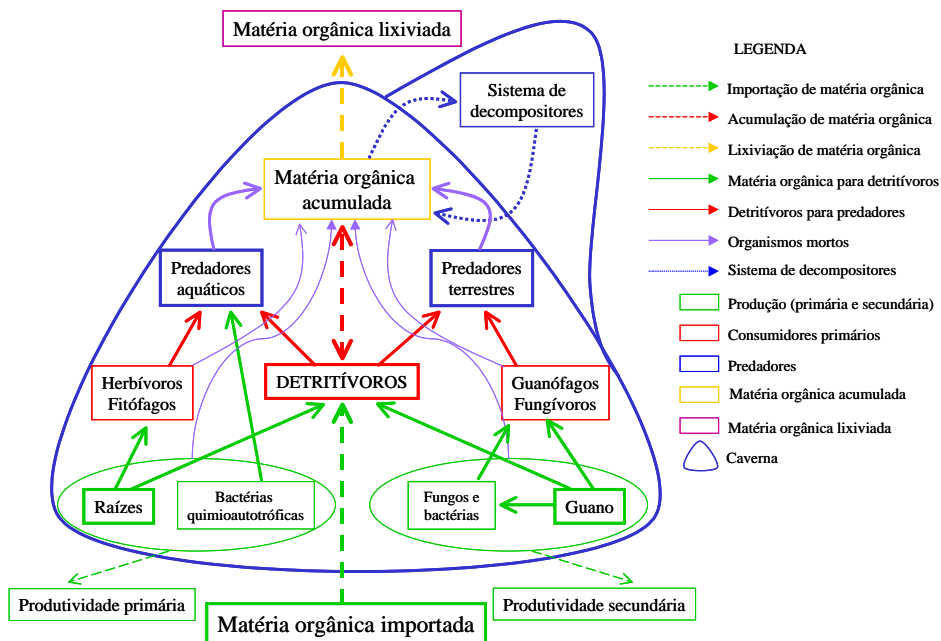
Matéria orgânica lixiviada

Sistema de decompositores

Matéria orgânica acumulada

Predadores aquáticos

Predadores terrestres

Herbívoros Fitófagos

DETRITÍVOROS

Guanófagos Fungívoros

Raízes

Bactérias quimioautotróficas

Fungos e bactérias

Guano

Produtividade primária

Matéria orgânica importada

Produtividade secundária

LEGENDA

Importação de matéria orgânica

Acumulação de matéria orgânica

Lixiviação de matéria orgânica

Matéria orgânica para detritívoros

Detritívoros para predadores

Organismos mortos

Sistema de decompositores

Produção (primária e secundária)

Consumidores primários

Predadores

Matéria orgânica acumulada

Matéria orgânica lixiviada

Caverna